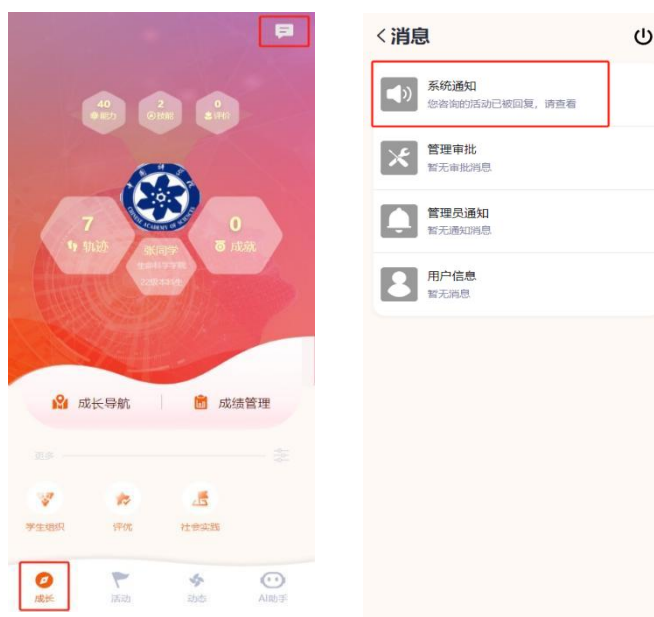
40
能力

2
技能

0
评价

7
轨迹

0
成就

张同学
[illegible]
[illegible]

成长导航

成绩管理

进步

学生组织

评优

社会实践

成长

活动

动态

AI助手

<消息

系统通知
您咨询的活动已被回复，请查看

管理审批
暂无审批消息

管理员通知
暂无通知消息

用户信息
暂无消息